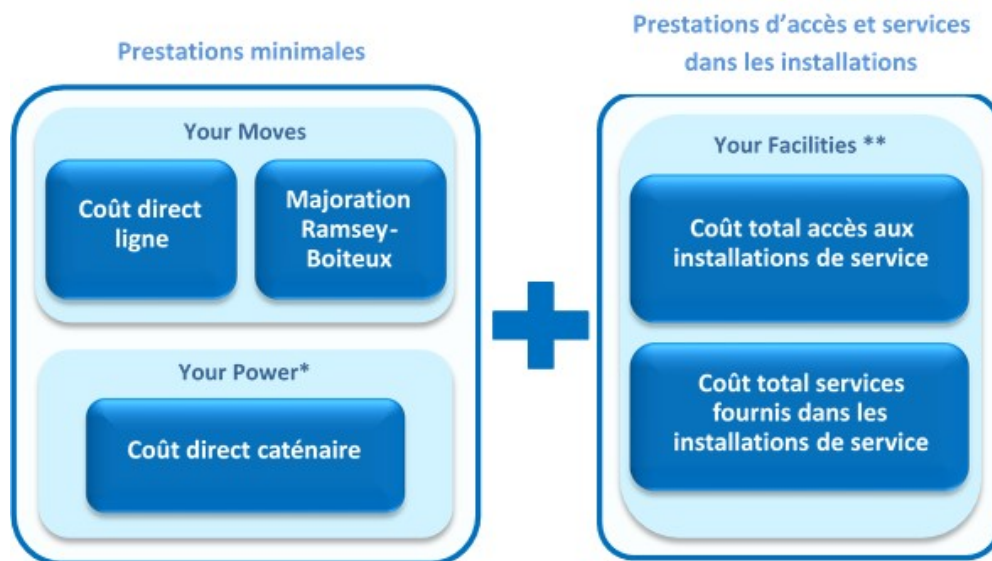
Prestations minimales

Your Moves

Coût direct ligne

Majoration Ramsey-Boiteux

Your Power*

Coût direct caténaire

Prestations d'accès et services dans les installations

Your Facilities **

Coût total accès aux installations de service

Coût total services fournis dans les installations de service